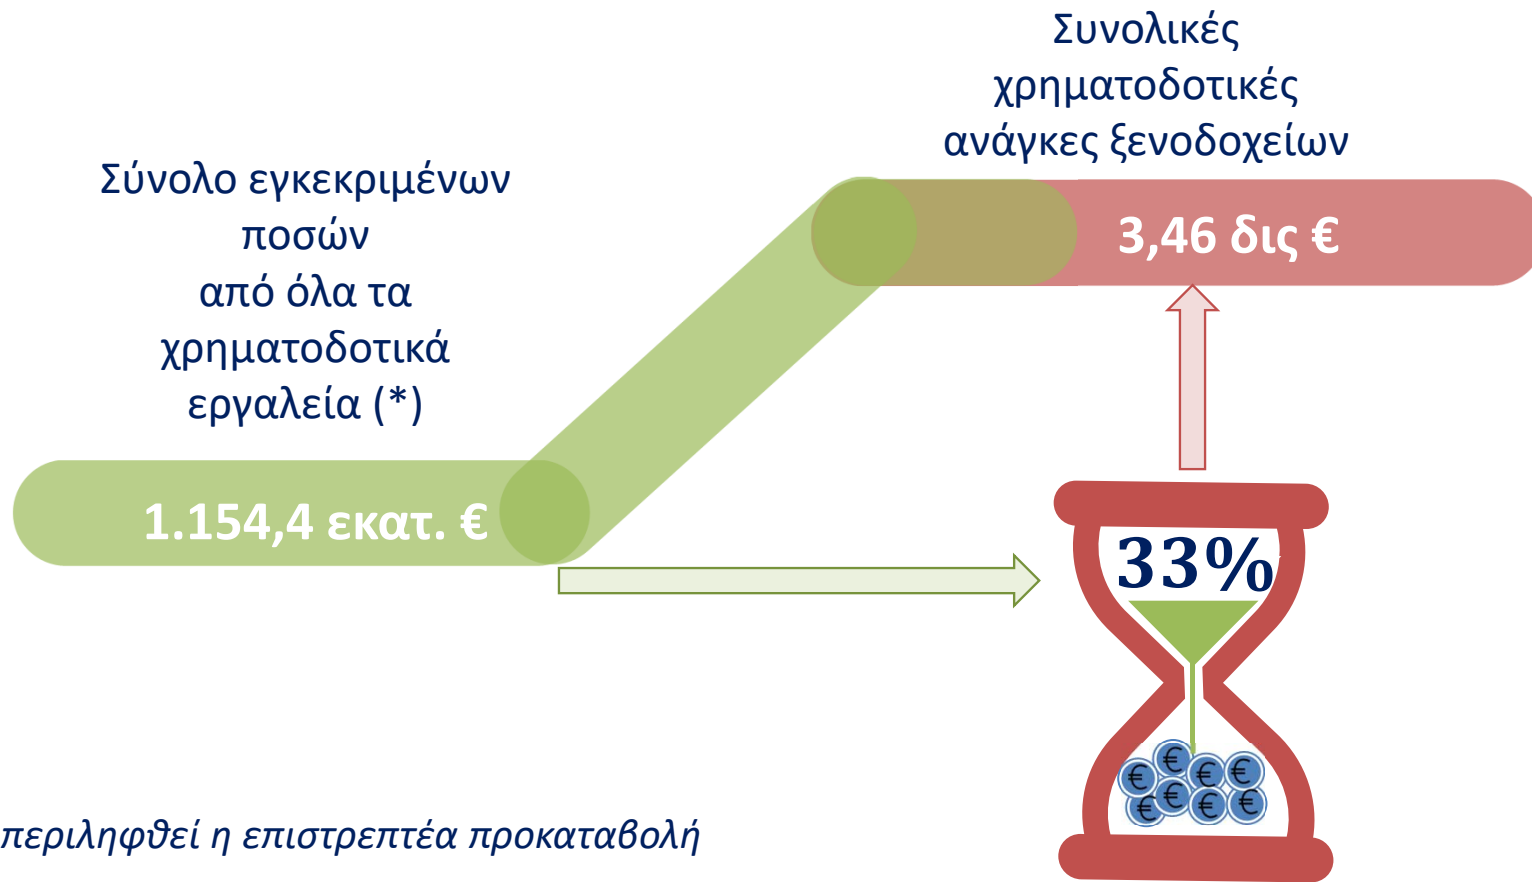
Συνολικές χρηματοδοτικές ανάγκες ξενοδοχείων

Σύνολο εγκεκριμένων ποσών από όλα τα χρηματοδοτικά εργαλεία (*)

3,46 δις €

1.154,4 εκατ. €

33%

€ € € € € € € € €

περιληφθεί η επιστρεπτέα προκαταβολή